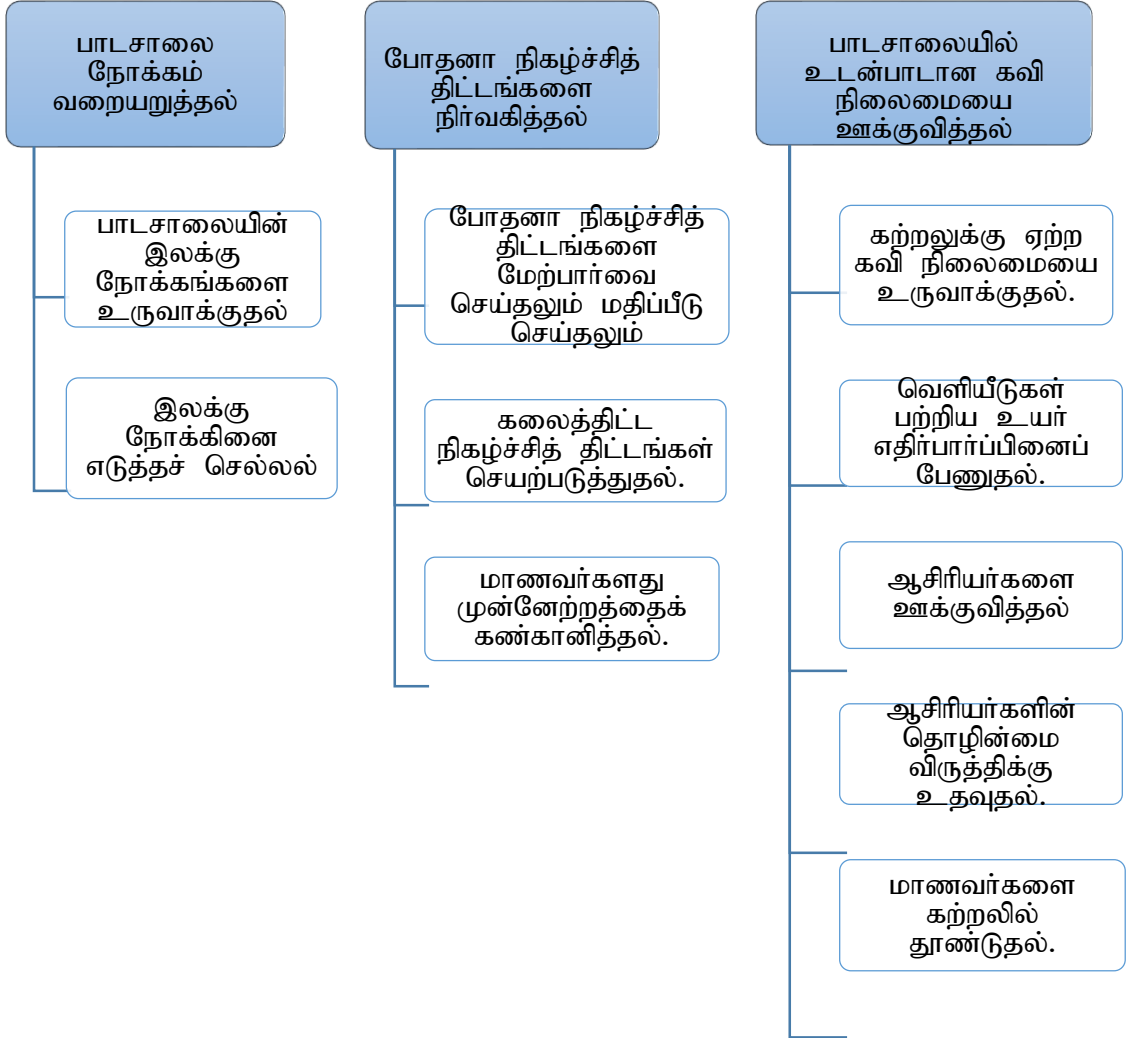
பாடசாலை நோக்கம் வறையறுத்தல்

பாடசாலையின் இலக்கு நோக்கங்களை உருவாக்குதல்

இலக்கு நோக்கினை எடுத்தச் செல்லல்

போதனா நிகழ்ச்சித் திட்டங்களை நிர்வகித்தல்

போதனா நிகழ்ச்சித் திட்டங்களை மேற்பார்வை செய்தலும் மதிப்பீடு செய்தலும்

கலைத்திட்ட நிகழ்ச்சித் திட்டங்கள் செயற்படுத்துதல்.

மாணவர்களது முன்னேற்றத்தைக் கண்கானித்தல்.

பாடசாலையில் உடன்பாடான கவி நிலைமையை ஊக்குவித்தல்

கற்றலுக்கு ஏற்ற கவி நிலைமையை உருவாக்குதல்.

வெளியீடுகள் பற்றிய உயர் எதிர்பார்ப்பினைப் பேணுதல்.

ஆசிரியர்களை ஊக்குவித்தல்

ஆசிரியர்களின் தொழின்மை விருத்திக்கு உதவுதல்.

மாணவர்களை கற்றலில் தூண்டுதல்.